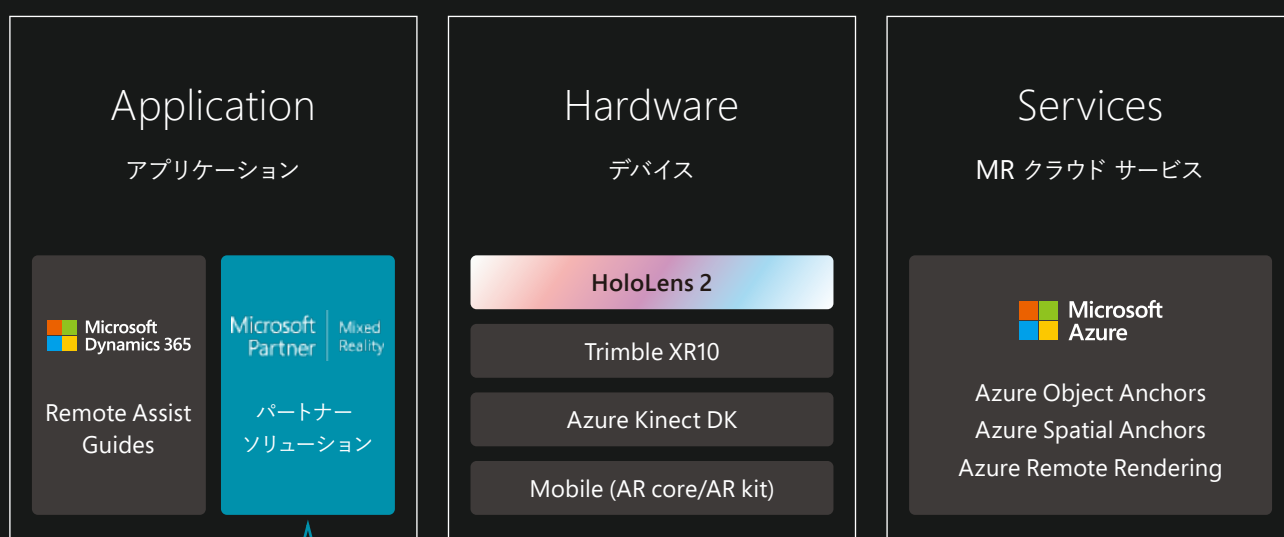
Application

アプリケーション

Microsoft Dynamics 365

Remote Assist
Guides

Microsoft Partner | Mixed Reality

パートナー
ソリューション

Hardware

デバイス

HoloLens 2

Trimble XR10

Azure Kinect DK

Mobile (AR core/AR kit)

Services

MR クラウド サービス

Microsoft Azure

Azure Object Anchors
Azure Spatial Anchors
Azure Remote Rendering